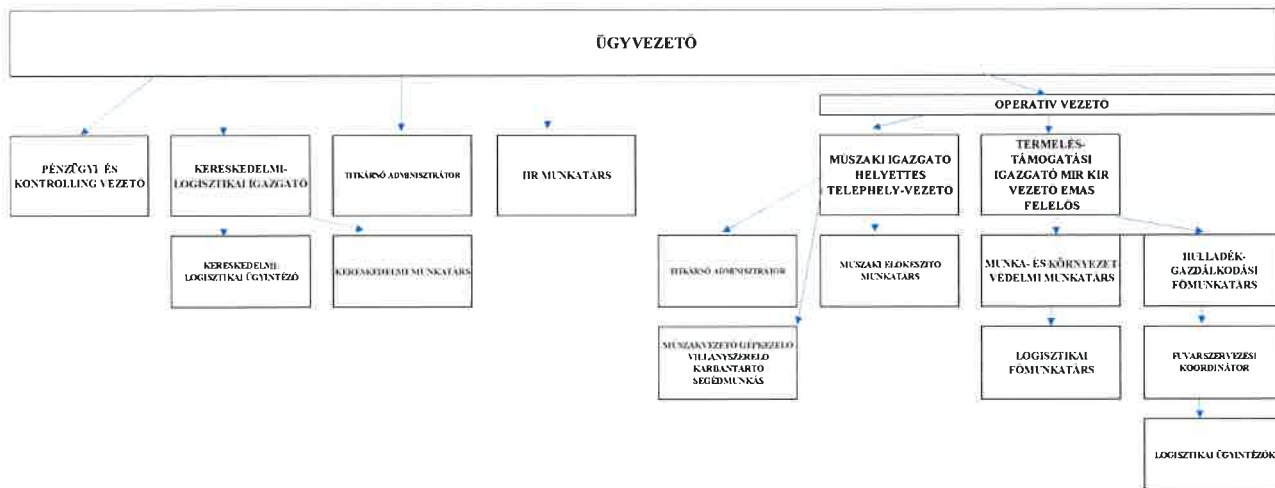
ÜGYVEZETŐ

OPERATÍV VEZETŐ

PÉNZÜGYI ÉS KONTROLLING VEZETŐ

KERESKEDELMI-LOGISZTIKAI IGAZGATÓ

TITKÁRNŐ ADMINISZTRÁTOR

HR MUNKATÁRS

MŰSZAKI IGAZGATÓ HELYETTES TELEPHELY-VEZETŐ

TERMELÉS-TÁMOGATÁSI IGAZGATÓ MIR KIR VEZETŐ EMAS FELELŐS

KERESKEDELMI-LOGISZTIKAI ÜGYINTÉZŐ

KERESKEDELMI MUNKATÁRS

TITKÁRNŐ ADMINISZTRÁTOR

MŰSZAKI ELŐKÉSZÍTŐ MUNKATÁRS

MUNKA- ÉS KÖRNYEZET VÉDELMI MUNKATÁRS

HULLADÉK-GAZDÁLKODÁSI FŐMUNKATÁRS

MŰSZAKVEZETŐ GÉPKEZELŐ VILLANYSZERELŐ KARBANTARTÓ SEGÉDMUNKÁS

LOGISZTIKAI FŐMUNKATÁRS

FUVARSZERVEZÉSI KOORDINÁTOR

LOGISZTIKAI ÜGYINTÉZŐK